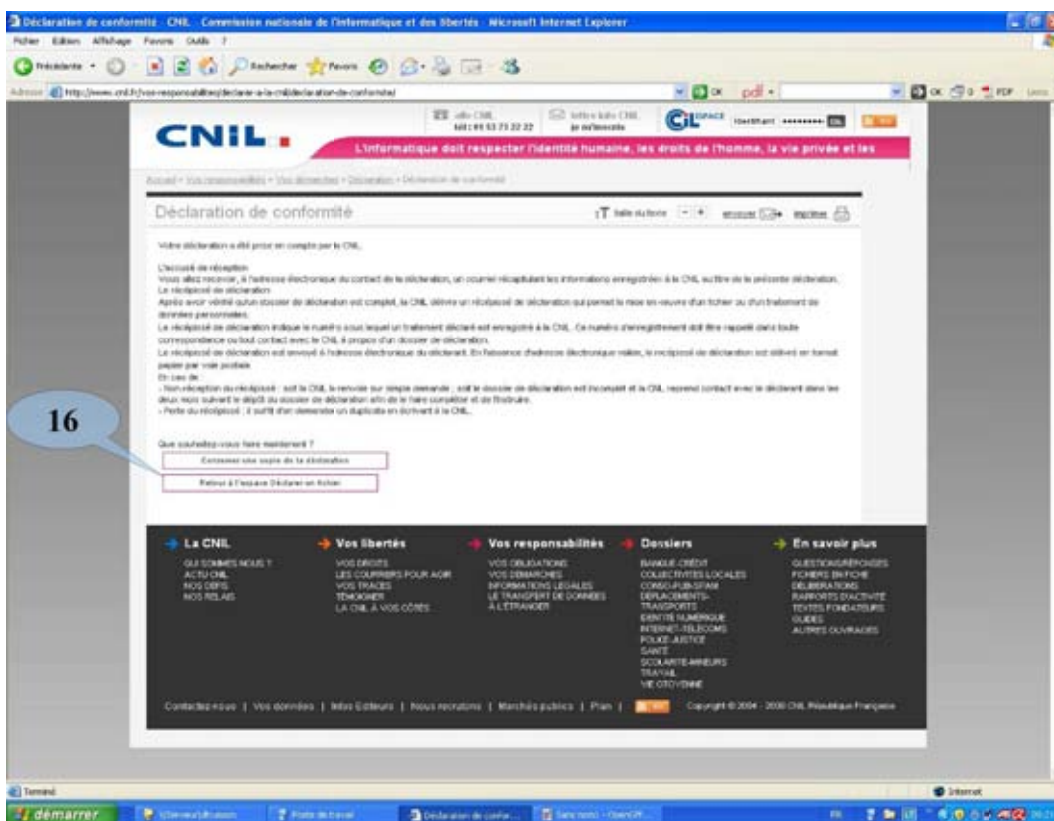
Déclaration de conformité - CNIL - Commission nationale de l'informatique et des libertés - Microsoft Internet Explorer

Fichier Edition Affichage Favoris Outils ?

Précédente Rechercher Favoris

Adresse http://www.cnil.fr/vos-responsabilites/declarer-a-la-cnil/declaration-de-conformite/

OK pdf OK PDF Liens

allo CNIL 01 53 73 22 22 | lettre Info CNIL je m'abonne | ESPACE Identifiant ******** OK

CNIL.

L'informatique doit respecter l'identité humaine, les droits de l'homme, la vie privée et les

Accueil > Vos responsabilités > Vos démarches > Déclaration > Déclaration de conformité

Déclaration de conformité

Taille du texte - + envoyer imprimer

Votre déclaration a été prise en compte par la CNIL.

L'accusé de réception
Vous allez recevoir, à l'adresse électronique du contact de la déclaration, un courriel récapitulant les informations enregistrées à la CNIL au titre de la présente déclaration.
Le récépissé de déclaration
Après avoir vérifié qu'un dossier de déclaration est complet, la CNIL délivre un récépissé de déclaration qui permet la mise en oeuvre d'un fichier ou d'un traitement de données personnelles.
Le récépissé de déclaration indique le numéro sous lequel un traitement déclaré est enregistré à la CNIL. Ce numéro d'enregistrement doit être rappelé dans toute correspondance ou tout contact avec la CNIL à propos d'un dossier de déclaration.
Le récépissé de déclaration est envoyé à l'adresse électronique du déclarant. En l'absence d'adresse électronique valide, le récépissé de déclaration est délivré en format papier par voie postale.
En cas de :
- Non réception du récépissé : soit la CNIL le renvoie sur simple demande ; soit le dossier de déclaration est incomplet et la CNIL reprend contact avec le déclarant dans les deux mois suivant le dépôt du dossier de déclaration afin de le faire compléter et de l'instruire.
- Perte du récépissé : il suffit d'en demander un duplicata en écrivant à la CNIL.

16

Que souhaitez-vous faire maintenant ?

Conserver une copie de la déclaration

Retour à l'espace Déclarer un fichier

La CNIL
QUI SOMMES NOUS ?
ACTU CNIL
NOS DÉFIS
NOS RELAIS

Vos libertés
VOS DROITS
LES COURRIERS POUR AGIR
VOS TRACES
TÉMOIGNER
LA CNIL À VOS CÔTÉS

Vos responsabilités
VOS OBLIGATIONS
VOS DÉMARCHES
INFORMATIONS LÉGALES
LE TRANSFERT DE DONNÉES À L'ÉTRANGER

Dossiers
BANQUE-CRÉDIT
COLLECTIVITÉS LOCALES
CONSO-PUB-SPAM
DÉPLACEMENTS-TRANSPORTS
IDENTITÉ NUMÉRIQUE
INTERNET-TÉLÉCOMS
POLICE-JUSTICE
SANTÉ
SCOLARITÉ-MINEURS
TRAVAIL
VIE CITOYENNE

En savoir plus
QUESTIONS/RÉPONSES
FICHIERS EN FICHE
DÉLIBÉRATIONS
RAPPORTS D'ACTIVITÉ
TEXTES FONDATEURS
GUIDES
AUTRES OUVRAGES

Contactez-nous | Vos données | Infos Editeurs | Nous recrutons | Marchés publics | Plan | Copyright © 2004 - 2009 CNIL République Française

Terminé | Internet

démarrer | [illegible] | Poste de travail | Déclaration de confo... | Sans nom1 - OpenOff... | FR